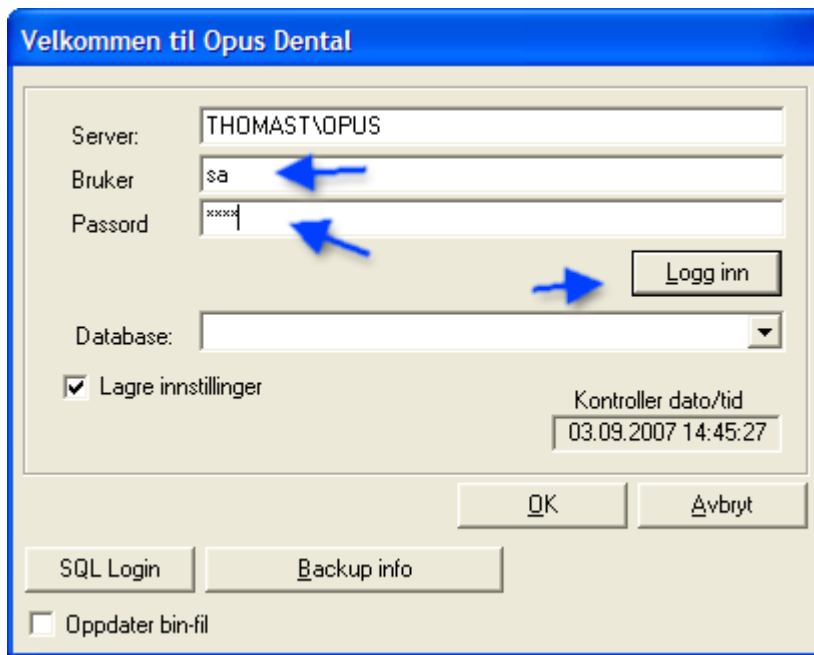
Velkommen til Opus Dental

Server: THOMAST\OPUS

Bruker sa

Passord ****

Logg inn

Database:

Lagre innstillinger

Kontroller dato/tid

03.09.2007 14:45:27

OK

Avbryt

SQL Login

Backup info

Oppdater bin-fil